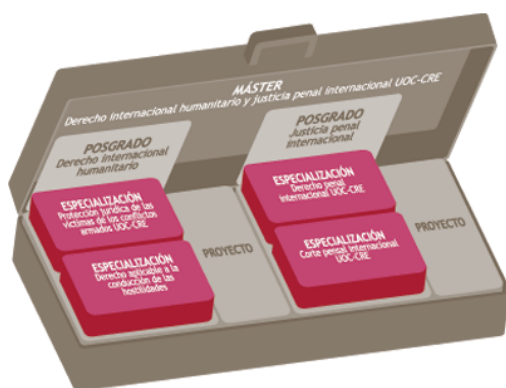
MÁSTER
Derecho internacional humanitario y justicia penal internacional UOC-CRE

POSGRADO
Derecho internacional humanitario

ESPECIALIZACIÓN
Protección jurídica de las víctimas de los conflictos armados UOC-CRE

ESPECIALIZACIÓN
Derecho aplicable a la conducción de las hostilidades

PROYECTO

POSGRADO
Justicia penal internacional

ESPECIALIZACIÓN
Derecho penal internacional UOC-CRE

ESPECIALIZACIÓN
Corte penal internacional UOC-CRE

PROYECTO